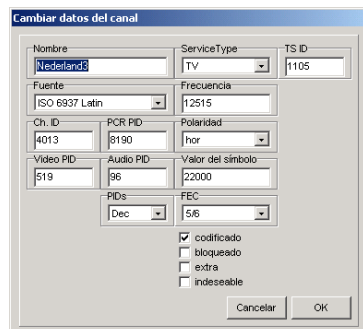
Cambiar datos del canal

Nombre
Nederland3

ServiceType
TV

TS ID
1105

Fuente
ISO 6937 Latin

Frecuencia
12515

Ch. ID
4013

PCR PID
8190

Polaridad
hor

Video PID
519

Audio PID
96

Valor del símbolo
22000

PIDs
Dec

FEC
5/6

codificado
bloqueado
extra
indeseable

Cancelar
OK